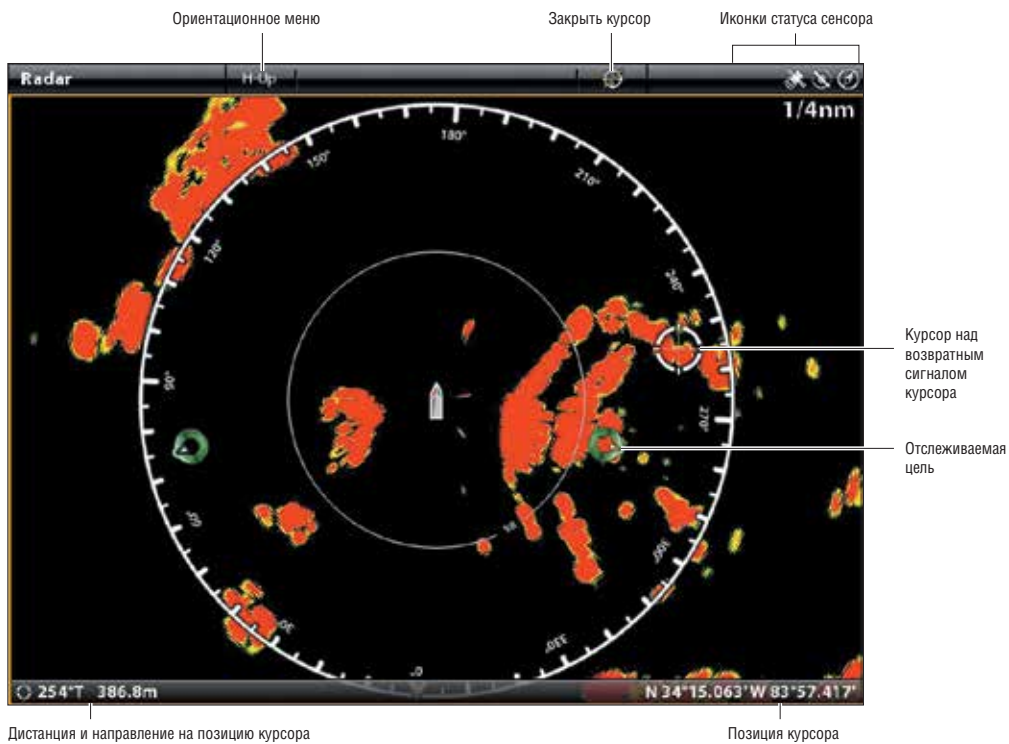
Ориентационное меню

Закрыть курсор

Иконки статуса сенсора

Radar

H-Up

1/4nm

180°

150°

210°

120°

240°

90°

270°

60°

300°

30°

330°

0°

Курсор над возвратным сигналом курсора

Отслеживаемая цель

254°T 386.8m

N 34°15.063' W 83°57.417'

Дистанция и направление на позицию курсора

Позиция курсора